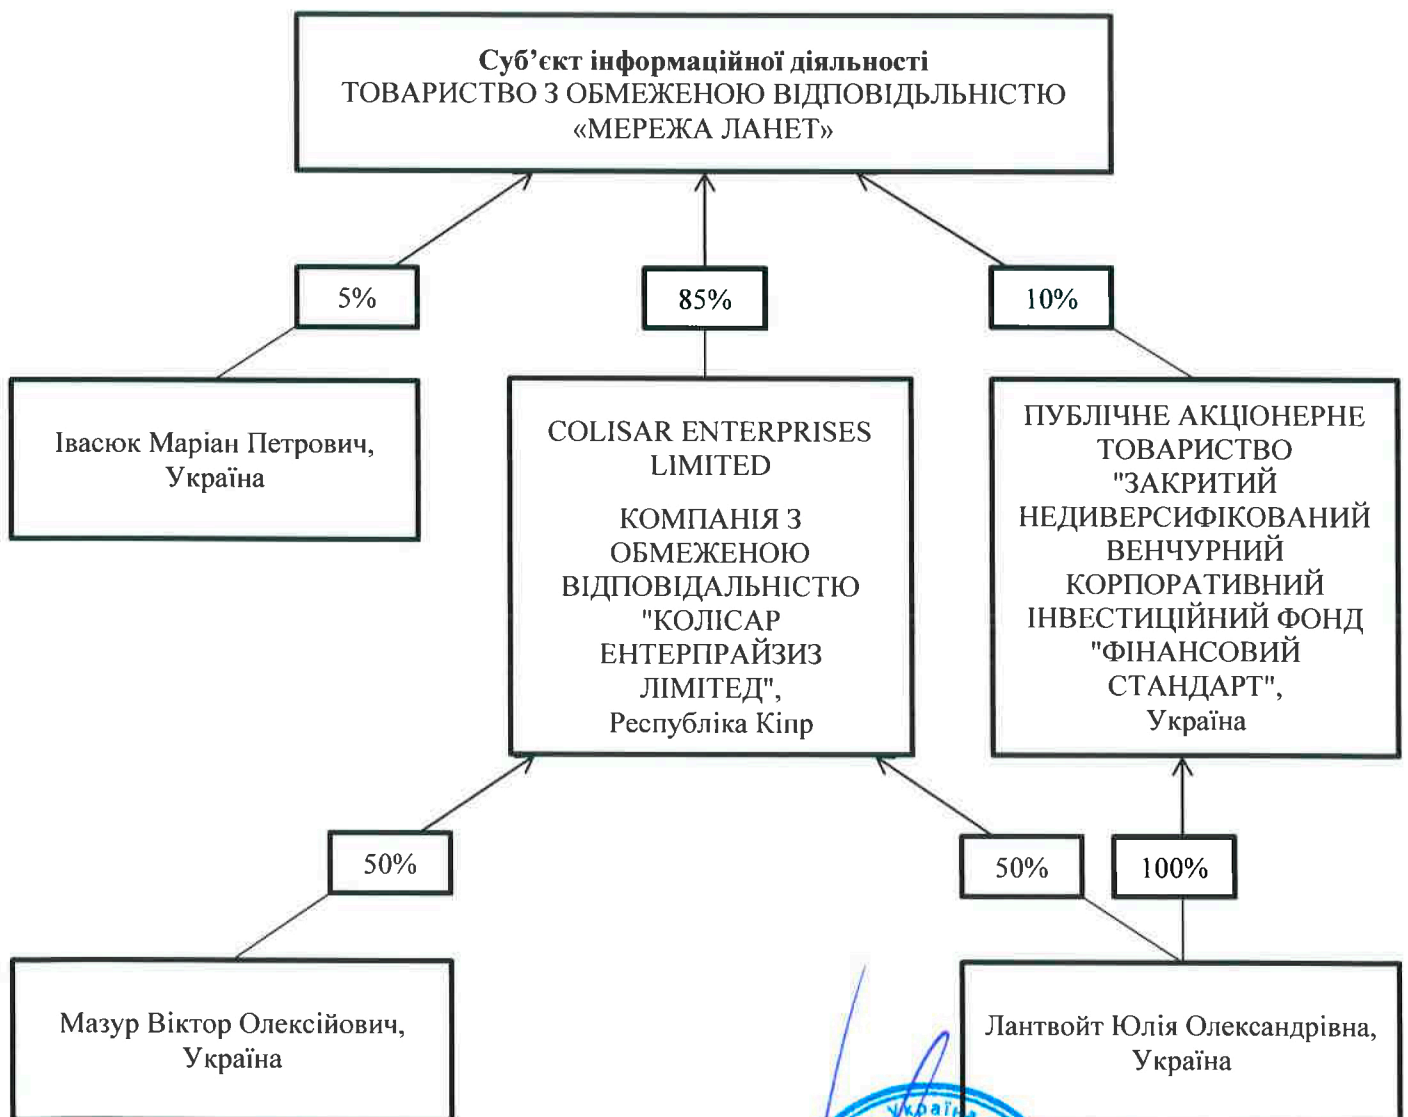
**Суб'єкт інформаційної діяльності**
ТОВАРИСТВО З ОБМЕЖЕНОЮ ВІДПОВІДЬЛЬНІСТЮ «МЕРЕЖА ЛАНЕТ»

5%

85%

10%

Івасюк Маріан Петрович, Україна

COLISAR ENTERPRISES LIMITED

КОМПАНІЯ З ОБМЕЖЕНОЮ ВІДПОВІДАЛЬНІСТЮ "КОЛІСАР ЕНТЕРПРАЙЗИЗ ЛІМІТЕД", Республіка Кіпр

ПУБЛІЧНЕ АКЦІОНЕРНЕ ТОВАРИСТВО "ЗАКРИТИЙ НЕДИВЕРСИФІКОВАНИЙ ВЕНЧУРНИЙ КОРПОРАТИВНИЙ ІНВЕСТИЦІЙНИЙ ФОНД "ФІНАНСОВИЙ СТАНДАРТ", Україна

50%

50%

100%

Мазур Віктор Олексійович, Україна

Лантвойт Юлія Олександрівна, Україна

Україна